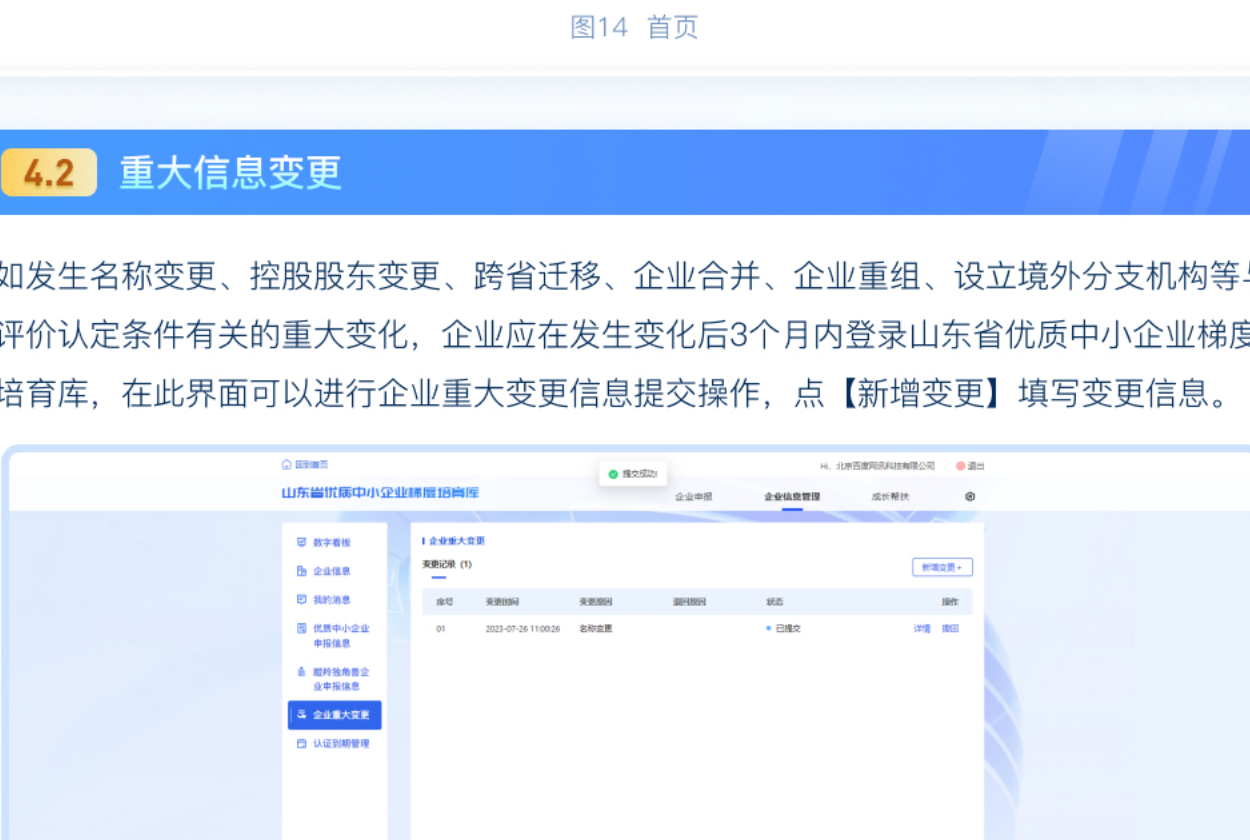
图14 首页

4.2 重大信息变更

如发生名称变更、控股股东变更、跨省迁移、企业合并、企业重组、设立境外分支机构等与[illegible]评价认定条件有关的重大变化，企业应在发生变化后3个月内登录山东省优质中小企业梯度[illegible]培育库，在此界面可以进行企业重大变更信息提交操作，点【新增变更】填写变更信息。

回到首页
提交成功
Hi，北京百度网讯科技有限公司 退出
山东省优质中小企业梯度培育库
企业申报 企业信息管理 成长帮扶

数字看板
企业信息
我的消息
优质中小企业申报信息
瞪羚独角兽企业申报信息
企业重大变更
认证到期管理

企业重大变更
变更记录 (1)
新增变更 +

| 序号 | 变更时间 | 变更原因 | 退回原因 | 状态 | 操作 |
|---|---|---|---|---|---|
| 01 | 2023-07-26 11:00:26 | 名称变更 |  | 已提交 | 详情 撤回 |